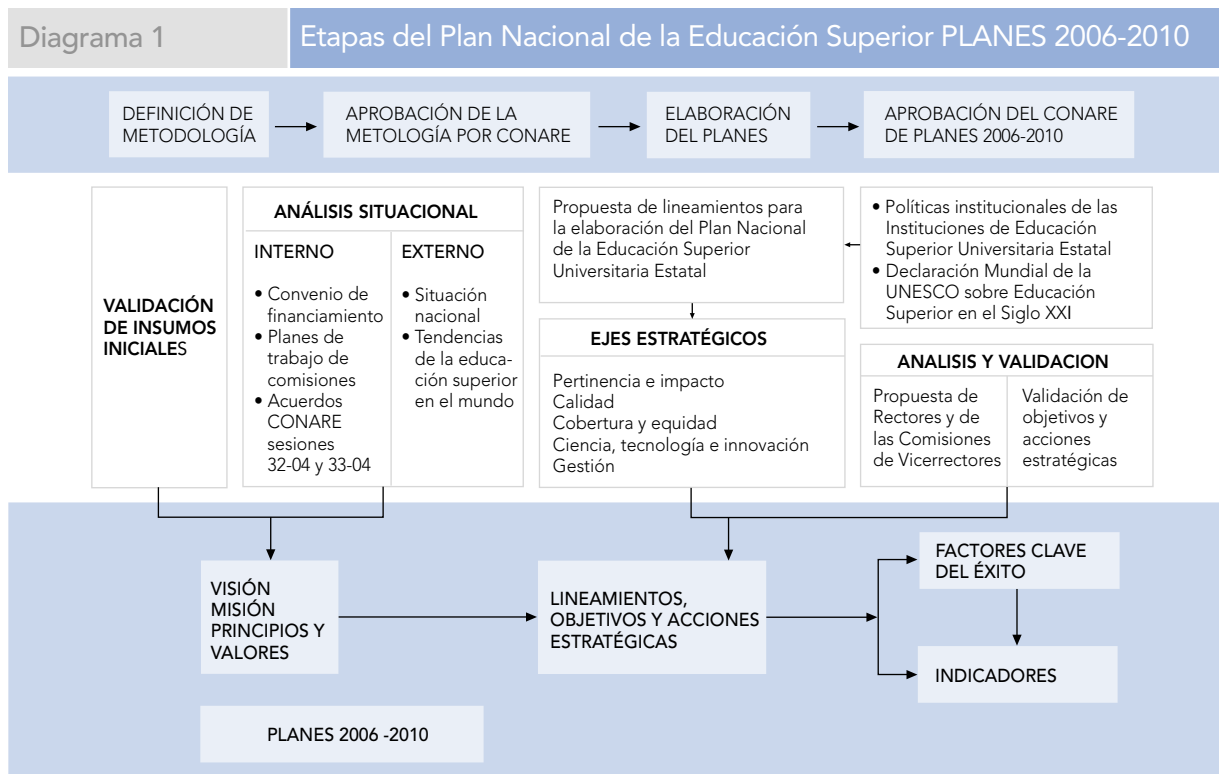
Diagrama 1

Etapas del Plan Nacional de la Educación Superior PLANES 2006-2010

DEFINICIÓN DE METODOLOGÍA

APROBACIÓN DE LA METOLOGÍA POR CONARE

ELABORACIÓN DEL PLANES

APROBACIÓN DEL CONARE DE PLANES 2006-2010

VALIDACIÓN DE INSUMOS INICIALES

ANÁLISIS SITUACIONAL

INTERNO

• Convenio de financiamiento
• Planes de trabajo de comisiones
• Acuerdos CONARE sesiones 32-04 y 33-04

EXTERNO

• Situación nacional
• Tendencias de la educación superior en el mundo

Propuesta de lineamientos para la elaboración del Plan Nacional de la Educación Superior Universitaria Estatal

• Políticas institucionales de las Instituciones de Educación Superior Universitaria Estatal
• Declaración Mundial de la UNESCO sobre Educación Superior en el Siglo XXI

EJES ESTRATÉGICOS

Pertinencia e impacto
Calidad
Cobertura y equidad
Ciencia, tecnología e innovación
Gestión

ANALISIS Y VALIDACION

Propuesta de Rectores y de las Comisiones de Vicerrectores

Validación de objetivos y acciones estratégicas

VISIÓN MISIÓN PRINCIPIOS Y VALORES

LINEAMIENTOS, OBJETIVOS Y ACCIONES ESTRATÉGICAS

FACTORES CLAVE DEL ÉXITO

INDICADORES

PLANES 2006 -2010